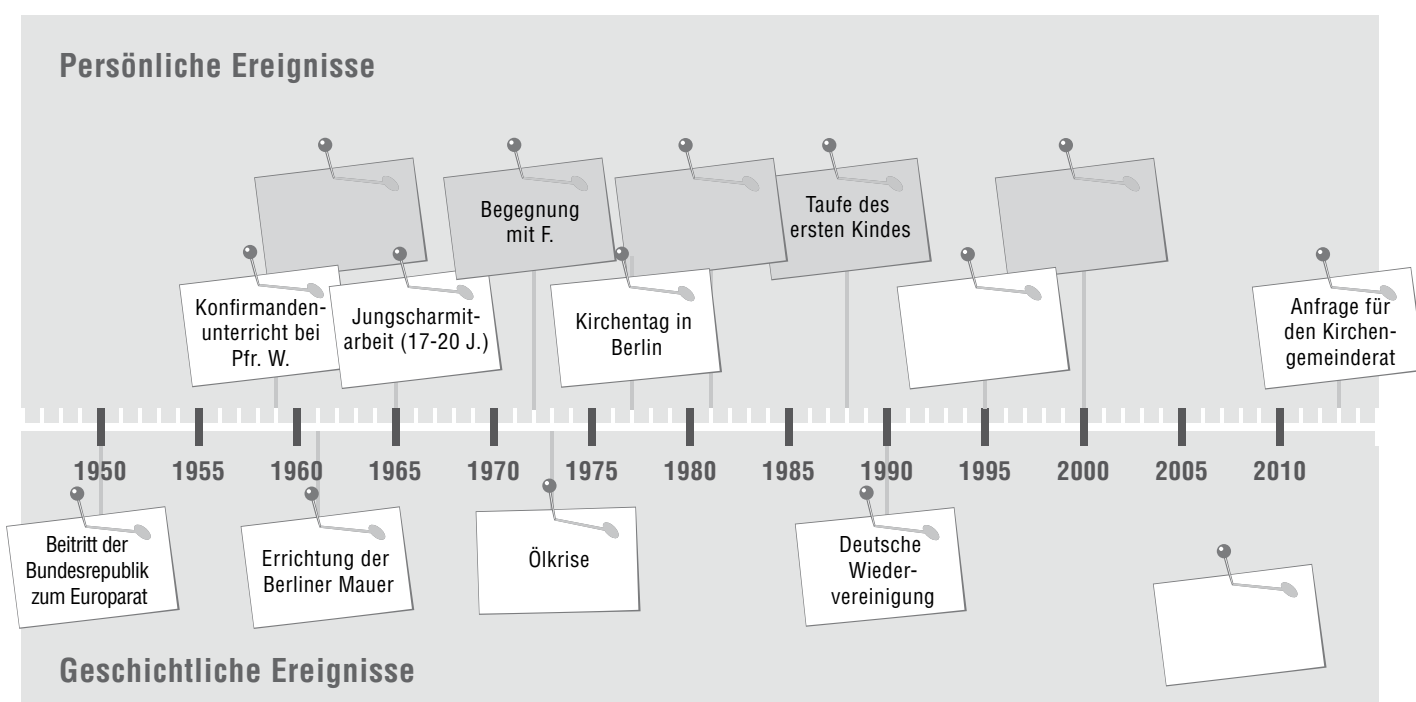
Persönliche Ereignisse

Begegnung mit F.

Taufe des ersten Kindes

Konfirmandenunterricht bei Pfr. W.

Jungscharmitarbeit (17-20 J.)

Kirchentag in Berlin

Anfrage für den Kirchengemeinderat

1950 1955 1960 1965 1970 1975 1980 1985 1990 1995 2000 2005 2010

Beitritt der Bundesrepublik zum Europarat

Errichtung der Berliner Mauer

Ölkrise

Deutsche Wiedervereinigung

Geschichtliche Ereignisse